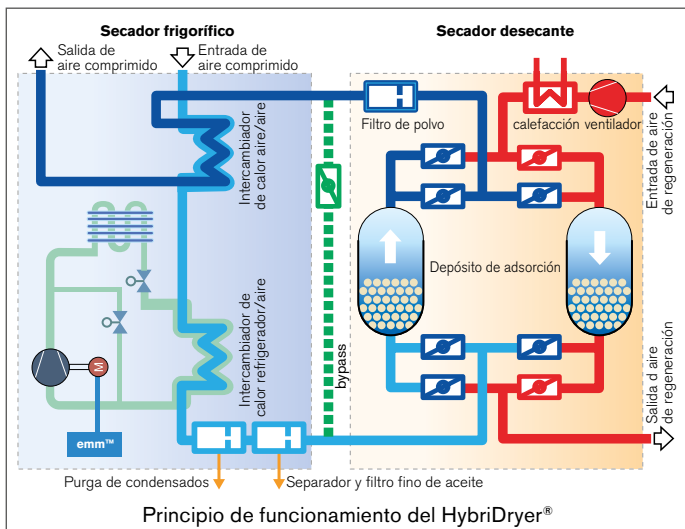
Secador frigorífico

Secador desecante

Salida de aire comprimido

Entrada de aire comprimido

Filtro de polvo

calefacción

ventilador

Entrada de aire de regeneración

Intercambiador de calor aire/aire

Depósito de adsorción

Intercambiador de calor refrigerador/aire

bypass

Salida d aire de regeneración

emm™

Purga de condensados

Separador y filtro fino de aceite

Principio de funcionamiento del HybriDryer®